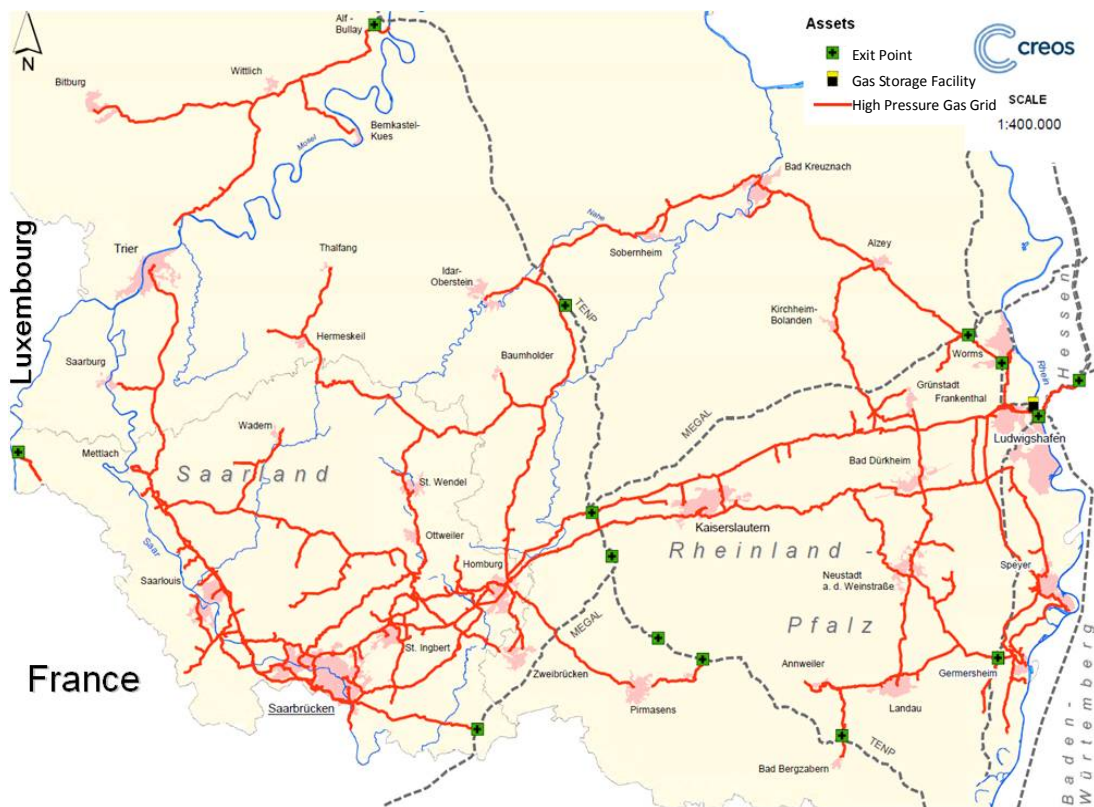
N

Alf - Bullay

Assets

Exit Point

Gas Storage Facility

High Pressure Gas Grid

creos

SCALE

1:400.000

Bitburg

Wittlich

Bernkastel-Kues

Mosel

Bad Kreuznach

Luxembourg

Trier

Thalfang

Nahe

Sobernheim

Alzey

Idar-Oberstein

TENP

Hermeskeil

Kirchheim-Bolanden

Worms

Hessen

Rhein

Saarburg

Baumholder

Grünstadt

Frankenthal

Wadern

MEGAL

Ludwigshafen

Mettlach

Saarland

Bad Dürkheim

St. Wendel

Kaiserslautern

Ottweiler

Saar

Rheinland - Pfalz

Homburg

Neustadt a. d. Weinstraße

Speyer

Saarlouis

MEGAL

St. Ingbert

France

Zweibrücken

Annweiler

Germersheim

Saarbrücken

Pirmasens

Landau

TENP

Bad Bergzabern

Baden-Württemberg